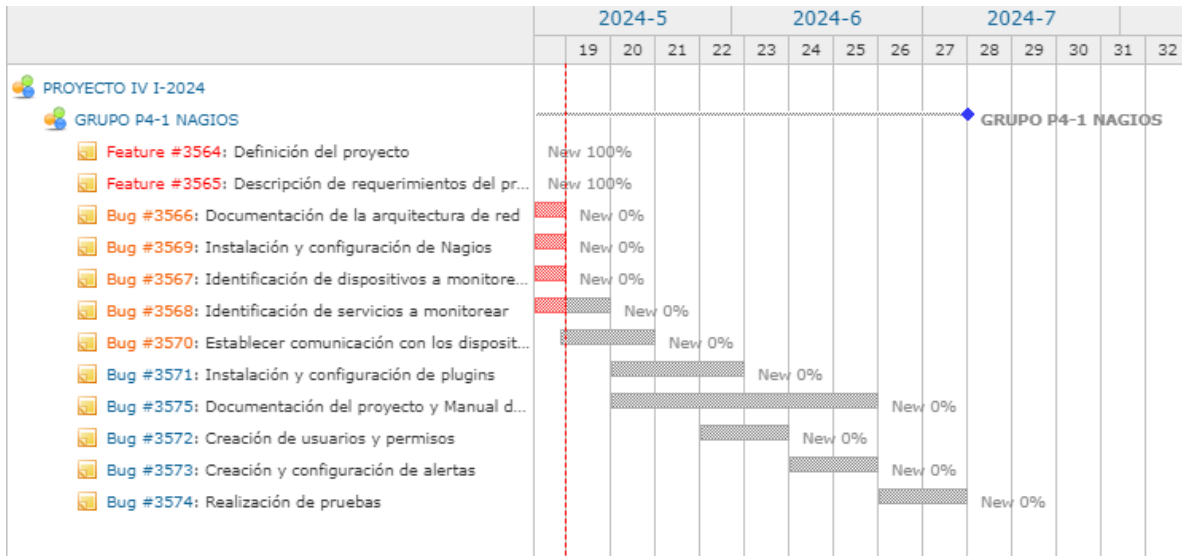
| | 2024-5 | | | | 2024-6 | | | | | 2024-7 | | | | |
|---|---|---|---|---|---|---|---|---|---|---|---|---|---|---|
| | 19 | 20 | 21 | 22 | 23 | 24 | 25 | 26 | 27 | 28 | 29 | 30 | 31 | 32 |

PROYECTO IV I-2024
GRUPO P4-1 NAGIOS — GRUPO P4-1 NAGIOS
Feature #3564: Definición del proyecto — New 100%
Feature #3565: Descripción de requerimientos del pr... — New 100%
Bug #3566: Documentación de la arquitectura de red — New 0%
Bug #3569: Instalación y configuración de Nagios — New 0%
Bug #3567: Identificación de dispositivos a monitore... — New 0%
Bug #3568: Identificación de servicios a monitorear — New 0%
Bug #3570: Establecer comunicación con los disposit... — New 0%
Bug #3571: Instalación y configuración de plugins — New 0%
Bug #3575: Documentación del proyecto y Manual d... — New 0%
Bug #3572: Creación de usuarios y permisos — New 0%
Bug #3573: Creación y configuración de alertas — New 0%
Bug #3574: Realización de pruebas — New 0%